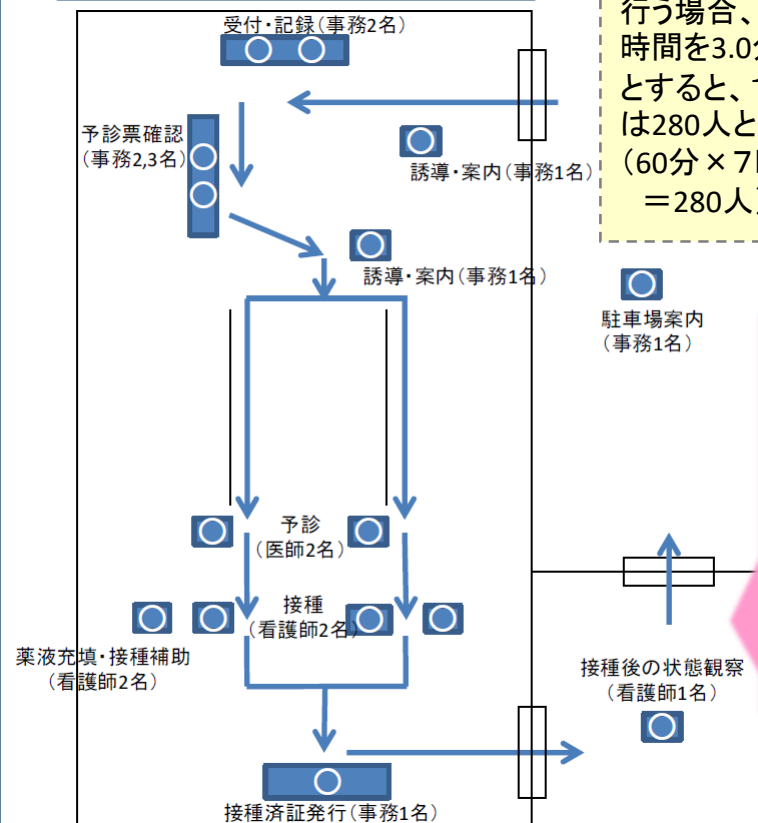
受付・記録（事務2名）

予診票確認（事務2,3名）

誘導・案内（事務1名）

誘導・案内（事務1名）

行う場合、
時間を3.0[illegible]
とすると、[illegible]
は280人と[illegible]
（60分×7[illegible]
＝280人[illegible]

駐車場案内（事務1名）

予診（医師2名）

接種（看護師2名）

薬液充填・接種補助（看護師2名）

接種後の状態観察（看護師1名）

接種済証発行（事務1名）